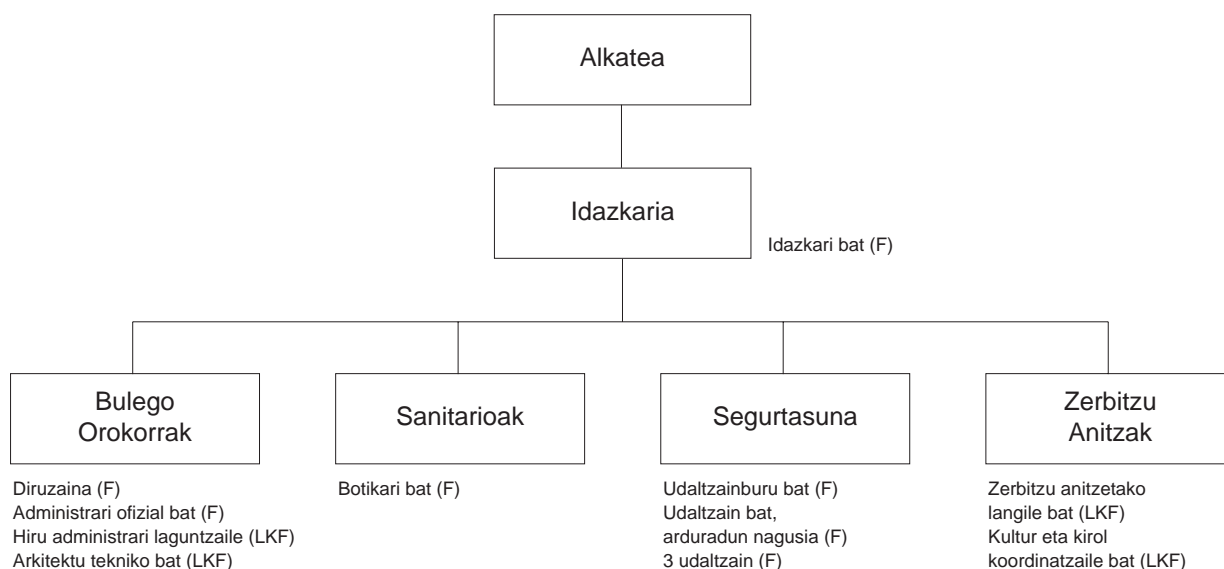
Alkatea

Idazkaria

Idazkari bat (F)

Bulego Orokorrak

Diruzaina (F)
Administrari ofizial bat (F)
Hiru administrari laguntzaile (LKF)
Arkitektu tekniko bat (LKF)

Sanitarioak

Botikari bat (F)

Segurtasuna

Udaltzainburu bat (F)
Udaltzain bat, arduradun nagusia (F)
3 udaltzain (F)

Zerbitzu Anitzak

Zerbitzu anitzetako langile bat (LKF)
Kultur eta kirol koordinatzaile bat (LKF)